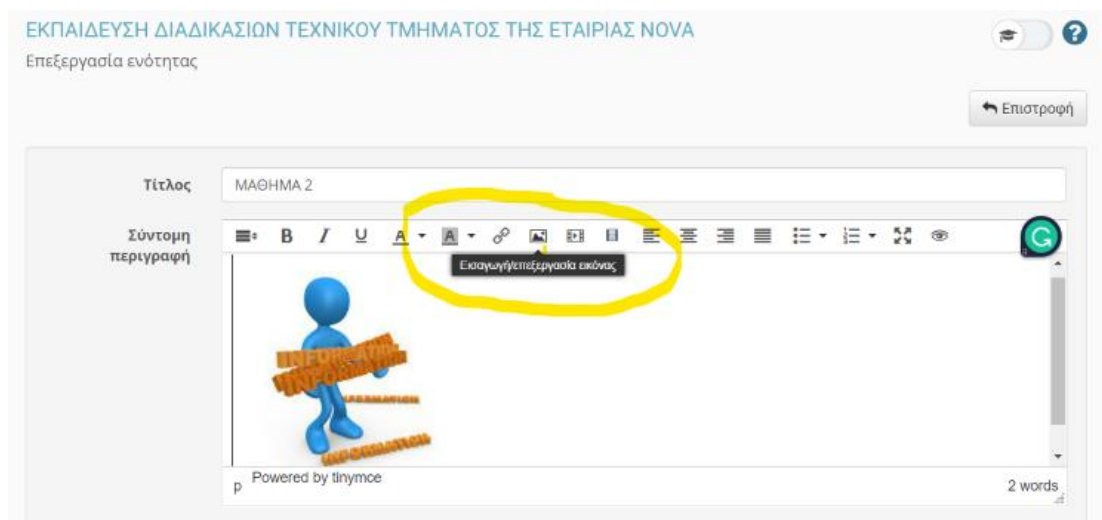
ΕΚΠΑΙΔΕΥΣΗ ΔΙΑΔΙΚΑΣΙΩΝ ΤΕΧΝΙΚΟΥ ΤΜΗΜΑΤΟΣ ΤΗΣ ΕΤΑΙΡΙΑΣ NOVA
Επεξεργασία ενότητας

Επιστροφή

Τίτλος
ΜΑΘΗΜΑ 2

Σύντομη περιγραφή

B I U A A

Εισαγωγή/επεξεργασία εικόνας

INFORMATION
INFORMATION
INFORMATION
INFORMATION

p Powered by tinymce
2 words